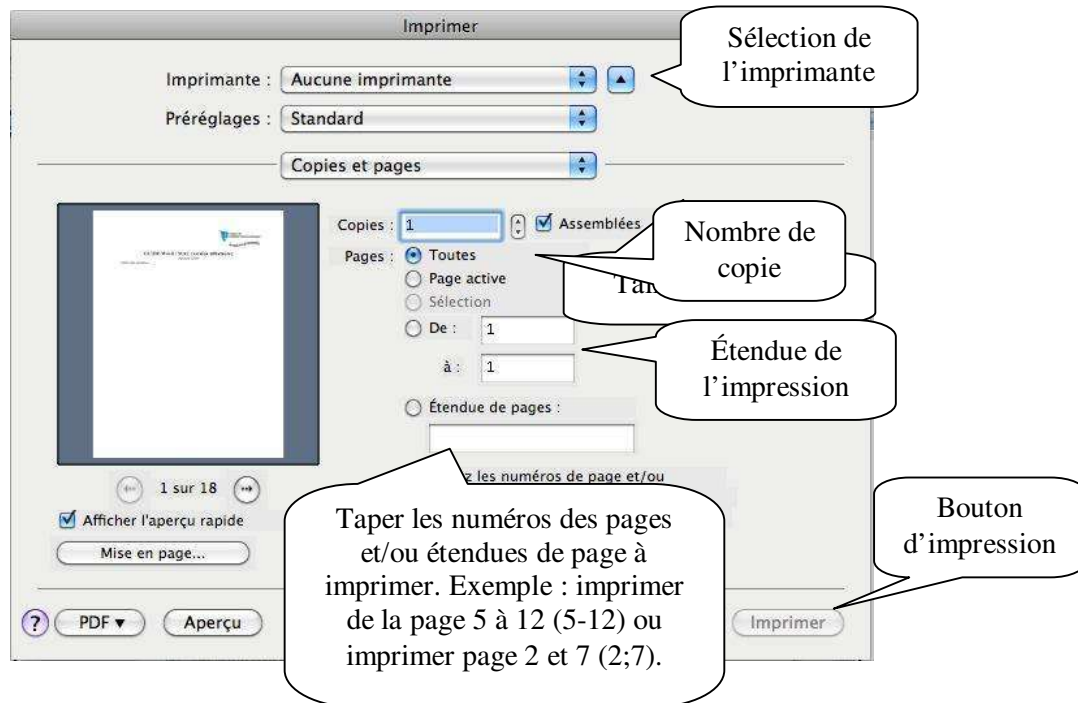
Imprimer

Sélection de l'imprimante

Imprimante : Aucune imprimante

Préréglages : Standard

Copies et pages

Copies : 1 Assemblées

Nombre de copie

Pages : Toutes
Page active
Sélection
De : 1
à : 1

Ta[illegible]

Étendue de l'impression

Étendue de pages :

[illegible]z les numéros de page et/ou

1 sur 18

Afficher l'aperçu rapide

Mise en page...

Taper les numéros des pages et/ou étendues de page à imprimer. Exemple : imprimer de la page 5 à 12 (5-12) ou imprimer page 2 et 7 (2;7).

Bouton d'impression

?

PDF ▾

Aperçu

Imprimer